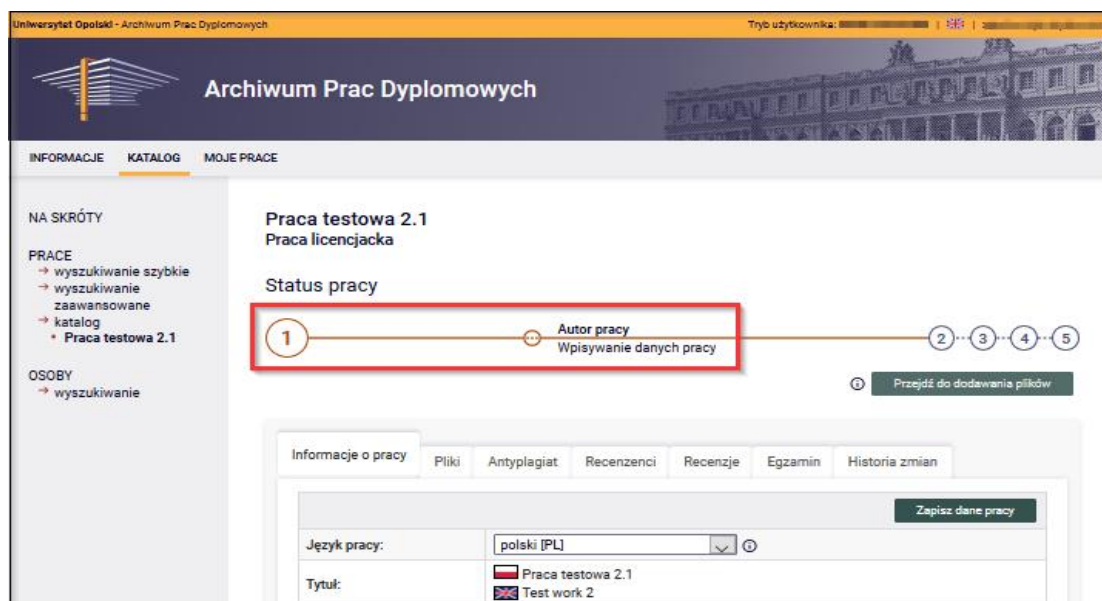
Uniwersytet Opolski - Archiwum Prac Dyplomowych

Tryb użytkownika: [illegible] | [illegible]

Archiwum Prac Dyplomowych

INFORMACJE KATALOG MOJE PRACE

NA SKRÓTY

PRACE
→ wyszukiwanie szybkie
→ wyszukiwanie zaawansowane
→ katalog
• Praca testowa 2.1

OSOBY
→ wyszukiwanie

Praca testowa 2.1
Praca licencjacka

Status pracy

1

Autor pracy
Wpisywanie danych pracy

2 3 4 5

Przejdź do dodawania plików

Informacje o pracy | Pliki | Antyplagiat | Recenzenci | Recenzje | Egzamin | Historia zmian

Zapisz dane pracy

| Język pracy: | polski [PL] |
|---|---|
| Tytuł: | Praca testowa 2.1<br>Test work 2 |